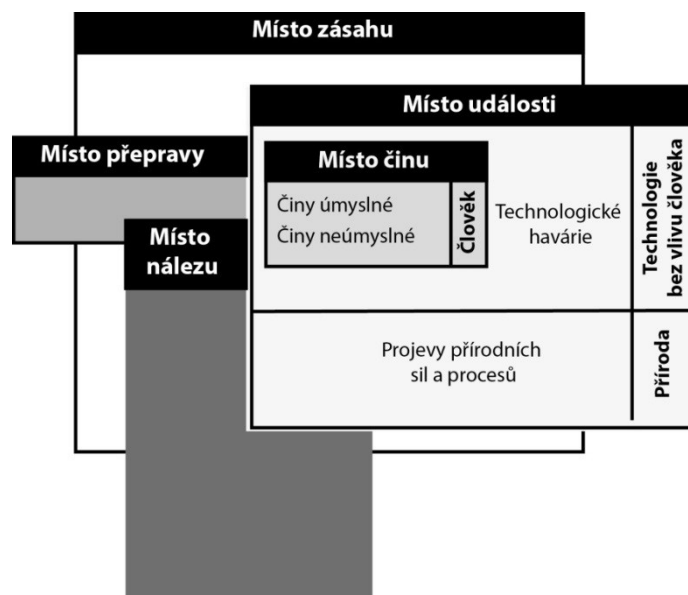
Místo zásahu

Místo události

Místo přepravy

Místo činu

Činy úmyslné
Činy neúmyslné

Člověk

Technologické havárie

Technologie bez vlivu člověka

Místo nálezu

Projevy přírodních sil a procesů

Příroda